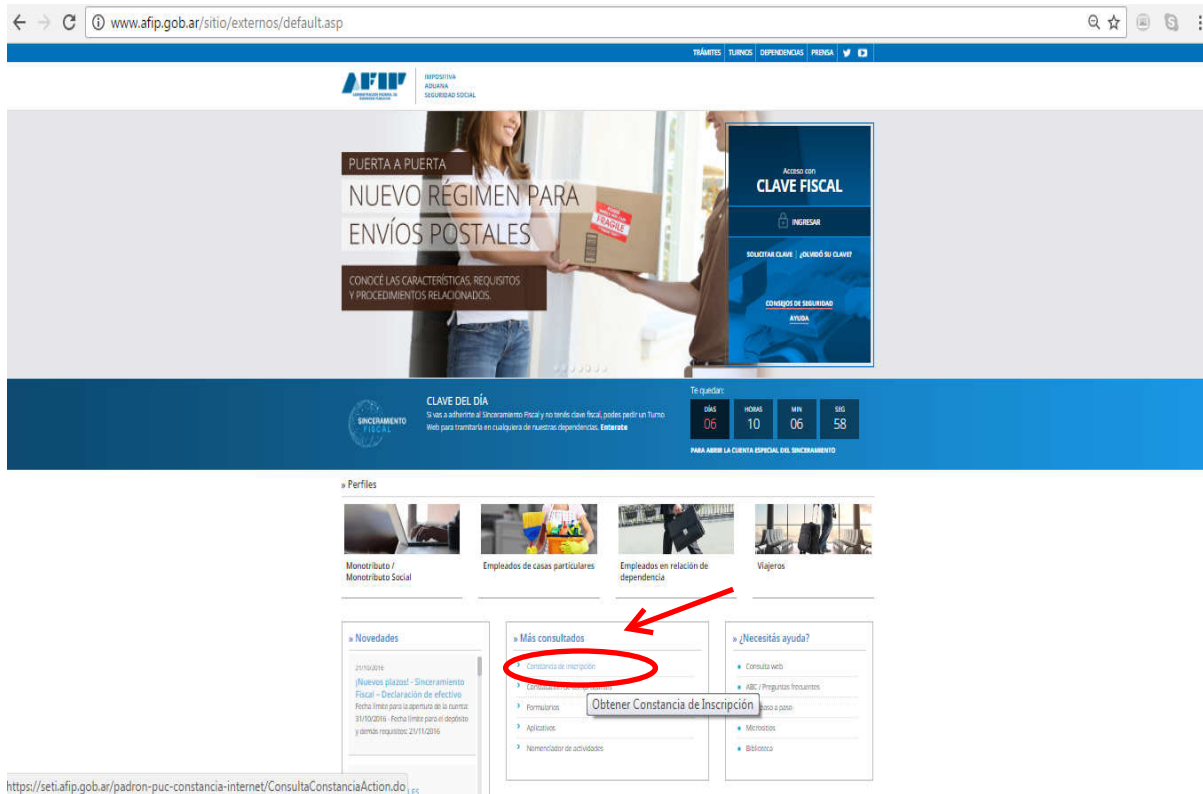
www.afip.gob.ar/sitio/externos/default.asp

TRÁMITES TURNOS DEPENDENCIAS PRENSA

AFIP
IMPOSITIVA
ADUANA
SEGURIDAD SOCIAL

PUERTA A PUERTA
NUEVO RÉGIMEN PARA ENVÍOS POSTALES

CONOCÉ LAS CARACTERÍSTICAS, REQUISITOS Y PROCEDIMIENTOS RELACIONADOS.

FRAGILE

Acceso con
CLAVE FISCAL
INGRESAR
SOLICITAR CLAVE ¿OLVIDÓ SU CLAVE?
CONSEJOS DE SEGURIDAD
AYUDA

SINCERAMIENTO FISCAL

CLAVE DEL DÍA
Si vas a adherirte al Sinceramiento Fiscal y no tenés clave fiscal, podés pedir un Turno Web para tramitarla en cualquiera de nuestras dependencias. Enterate

Te quedan:
| DÍAS | HORAS | MIN | SEG |
|---|---|---|---|
| 06 | 10 | 06 | 58 |

PARA ABRIR LA CUENTA ESPECIAL DEL SINCERAMIENTO

» Perfiles

Monotributo / Monotributo Social

Empleados de casas particulares

Empleados en relación de dependencia

Viajeros

» Novedades

21/10/2016
¡Nuevos plazos! - Sinceramiento Fiscal – Declaración de efectivo
Fecha límite para la apertura de la cuenta: 31/10/2016 - Fecha límite para el depósito y demás requisitos: 21/11/2016

» Más consultados

Constancia de inscripción
Consultas de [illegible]
Formularios
Aplicativos
Nomenclador de actividades

Obtener Constancia de Inscripción

» ¿Necesitás ayuda?

Consulta web
ABC / Preguntas frecuentes
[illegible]paso a paso
Micrositios
Biblioteca

https://seti.afip.gob.ar/padron-puc-constancia-internet/ConsultaConstanciaAction.do